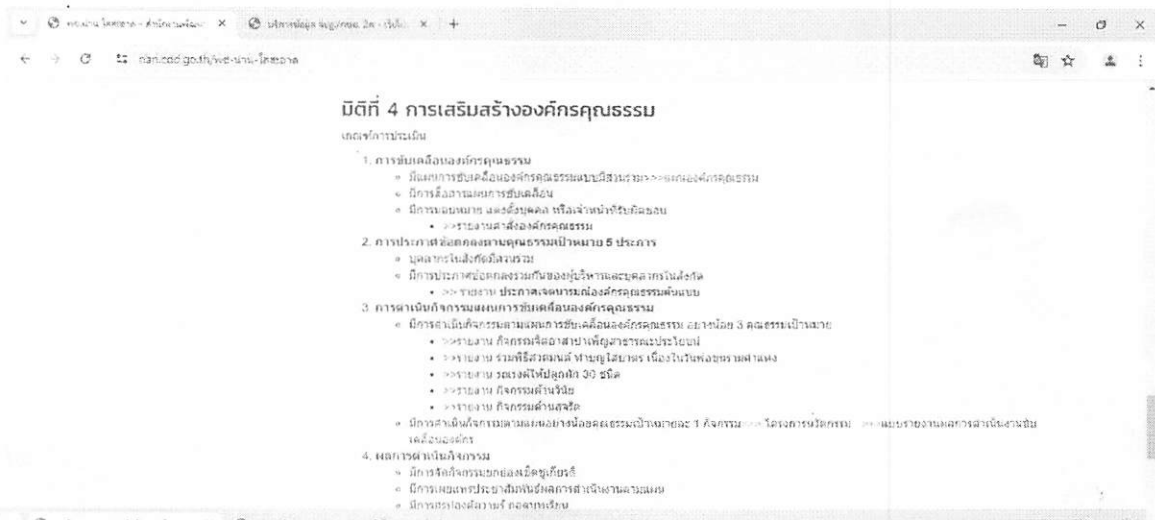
มิติที่ 4 การเสริมสร้างองค์กรคุณธรรม

เกณฑ์การประเมิน

1. การขับเคลื่อนองค์กรคุณธรรม
- มีแผนการขับเคลื่อนองค์กรคุณธรรมแบบมีส่วนร่วม >> แผนองค์กรคุณธรรม
- มีการสื่อสารแผนการขับเคลื่อน
- มีการมอบหมาย แต่งตั้งบุคคล หรือเจ้าหน้าที่รับผิดชอบ
  - >>รายงานคำสั่งองค์กรคุณธรรม

2. การประกาศข้อตกลงตามคุณธรรมเป้าหมาย 5 ประการ
- บุคลากรในสังกัดมีส่วนร่วม
- มีการประกาศข้อตกลงร่วมกันของผู้บริหารและบุคลากรในสังกัด
  - >> รายงาน ประกาศเจตนารมณ์องค์กรคุณธรรมต้นแบบ

3. การดำเนินกิจกรรมตามแผนการขับเคลื่อนองค์กรคุณธรรม
- มีการดำเนินกิจกรรมตามแผนการขับเคลื่อนองค์กรคุณธรรม อย่างน้อย 3 คุณธรรมเป้าหมาย
  - >>รายงาน กิจกรรมจิตอาสาบำเพ็ญสาธารณะประโยชน์
  - >>รายงาน ร่วมพิธีสวดมนต์ ทำบุญใส่บาตร เนื่องในวันพ่อขุนรามคำแหง
  - >>รายงาน รณรงค์ให้ปลูกผัก 30 ชนิด
  - >>รายงาน กิจกรรมด้านวินัย
  - >>รายงาน กิจกรรมด้านสุจริต
- มีการดำเนินกิจกรรมตามแผนอย่างน้อยคุณธรรมเป้าหมายละ 1 กิจกรรม >> โครงการหรือกิจกรรม >> แบบรายงานผลการดำเนินงานขับเคลื่อนองค์กร

4. ผลการดำเนินกิจกรรม
- มีการจัดกิจกรรมยกย่องเชิดชูเกียรติ
- มีการเผยแพร่ประชาสัมพันธ์ผลการดำเนินงานตามแผน
- มีการสรุปผลการ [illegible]